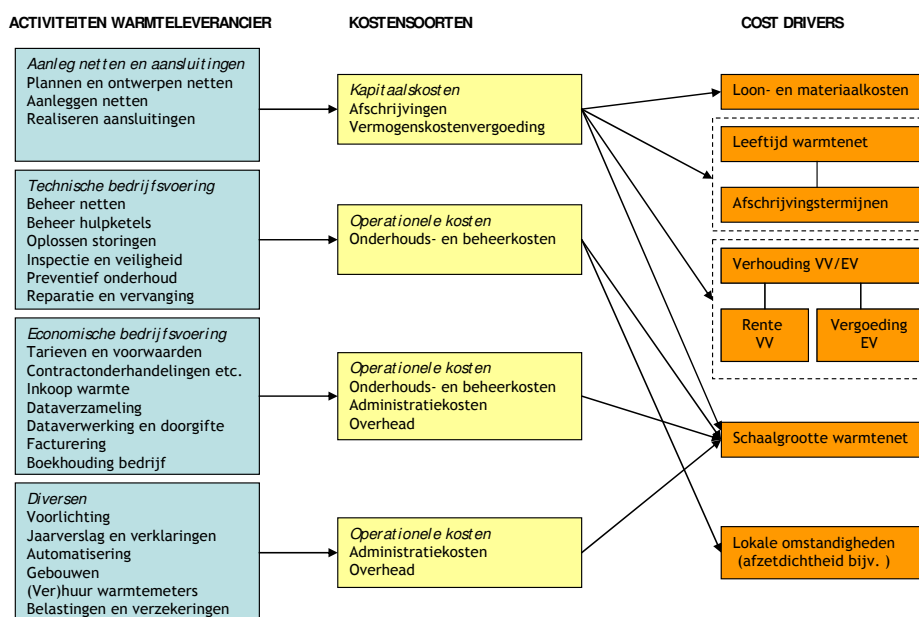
ACTIVITEITEN WARMTELEVERANCIER

KOSTENSOORTEN

COST DRIVERS

*Aanleg netten en aansluitingen*
Plannen en ontwerpen netten
Aanleggen netten
Realiseren aansluitingen

*Technische bedrijfsvoering*
Beheer netten
Beheer hulpketels
Oplossen storingen
Inspectie en veiligheid
Preventief onderhoud
Reparatie en vervanging

*Economische bedrijfsvoering*
Tarieven en voorwaarden
Contractonderhandelingen etc.
Inkoop warmte
Dataverzameling
Dataverwerking en doorgifte
Facturering
Boekhouding bedrijf

*Diversen*
Voorlichting
Jaarverslag en verklaringen
Automatisering
Gebouwen
(Ver)huur warmtemeters
Belastingen en verzekeringen

*Kapitaalskosten*
Afschrijvingen
Vermogenskostenvergoeding

*Operationele kosten*
Onderhouds- en beheerkosten

*Operationele kosten*
Onderhouds- en beheerkosten
Administratiekosten
Overhead

*Operationele kosten*
Administratiekosten
Overhead

Loon- en materiaalkosten

Leeftijd warmtenet

Afschrijvingstermijnen

Verhouding VV/EV

Rente VV

Vergoeding EV

Schaalgrootte warmtenet

Lokale omstandigheden (afzetdichtheid bijv. )